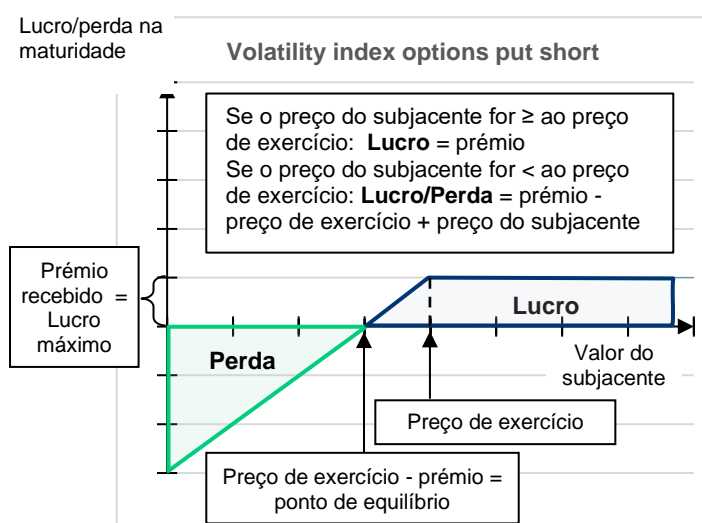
Lucro/perda na maturidade

Volatility index options put short

Se o preço do subjacente for ≥ ao preço de exercício: **Lucro** = prémio
Se o preço do subjacente for < ao preço de exercício: **Lucro/Perda** = prémio - preço de exercício + preço do subjacente

Prémio recebido = Lucro máximo

Lucro

Perda

Valor do subjacente

Preço de exercício

Preço de exercício - prémio = ponto de equilíbrio